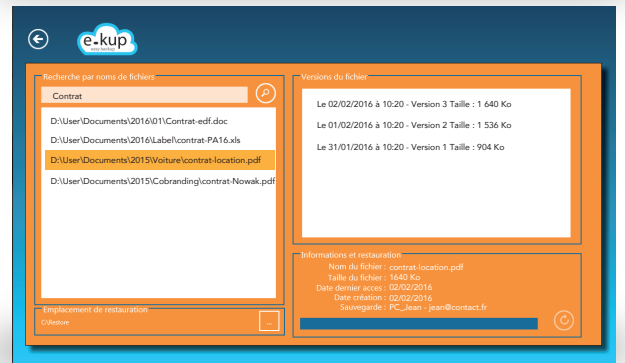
e-kup
easy backup

Recherche par noms de fichiers

Contrat

D:\User\Documents\2016\01\Contrit-edf.doc
D:\User\Documents\2016\Label\contrat-PA16.xls
D:\User\Documents\2015\Voiture\contrat-location.pdf
D:\User\Documents\2015\Cobranding\contrat-Nowak.pdf

Emplacement de restauration
C:\Restore
...

Versions du fichier

Le 02/02/2016 à 10:20 - Version 3 Taille : 1 640 Ko
Le 01/02/2016 à 10:20 - Version 2 Taille : 1 536 Ko
Le 31/01/2016 à 10:20 - Version 1 Taille : 904 Ko

Informations et restauration
Nom du fichier : contrat-location.pdf
Taille du fichier : 1640 Ko
Date dernier acces : 02/02/2016
Date création : 02/02/2016
Sauvegarde : PC_Jean - jean@contact.fr